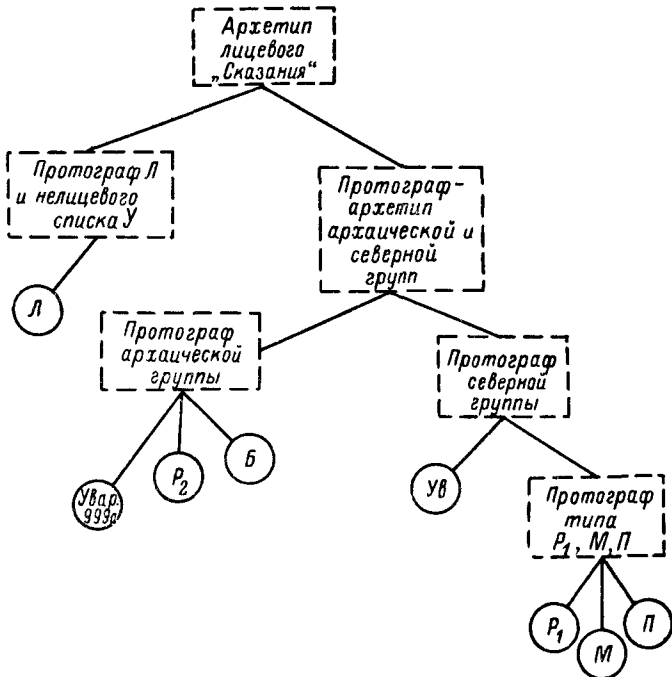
Архетип лицевого „Сказания“

Протограф Л и нелицевого списка У

Протограф-архетип архаической и северной групп

Л

Протограф архаической группы

Протограф северной группы

Увар. 999с

$Р_2$

Б

Ув

Протограф типа $Р_1$, М, П

$Р_1$

М

П